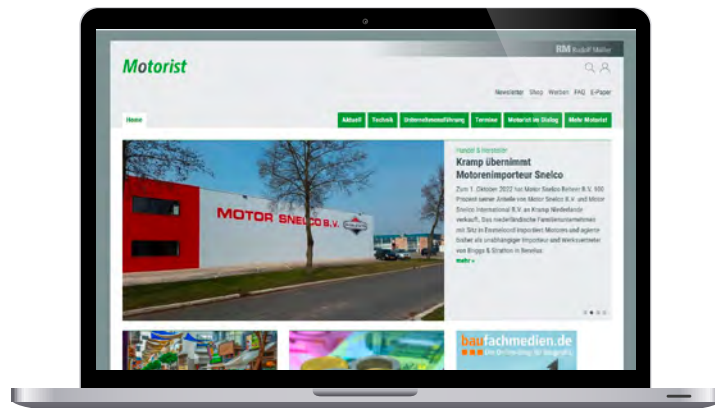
RM Rudolf Müller

Motorist

Newsletter Shop Wissen FAQ E-Paper

Home

Aktuell Technik Unternehmensführung Termine Motorist im Dialog Mehr Motorist

MOTOR SNELCO B.V.

Handel & Hersteller

Kramp übernimmt Motorenimporteur Snelco

Zum 1. Oktober 2022 hat Motor Snelco Beheer B.V. 100 Prozent seiner Anteile von Motor Snelco B.V. und Motor Snelco International B.V. an Kramp Weidehandel verkauft. Das niederländische Familienunternehmen mit Sitz in Enschede importiert Motoren und agierte bisher als unabhängiger Importeur und Werksvertreter von Briggs & Stratton in Benelux.

Mehr »

baufachmedien.de

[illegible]